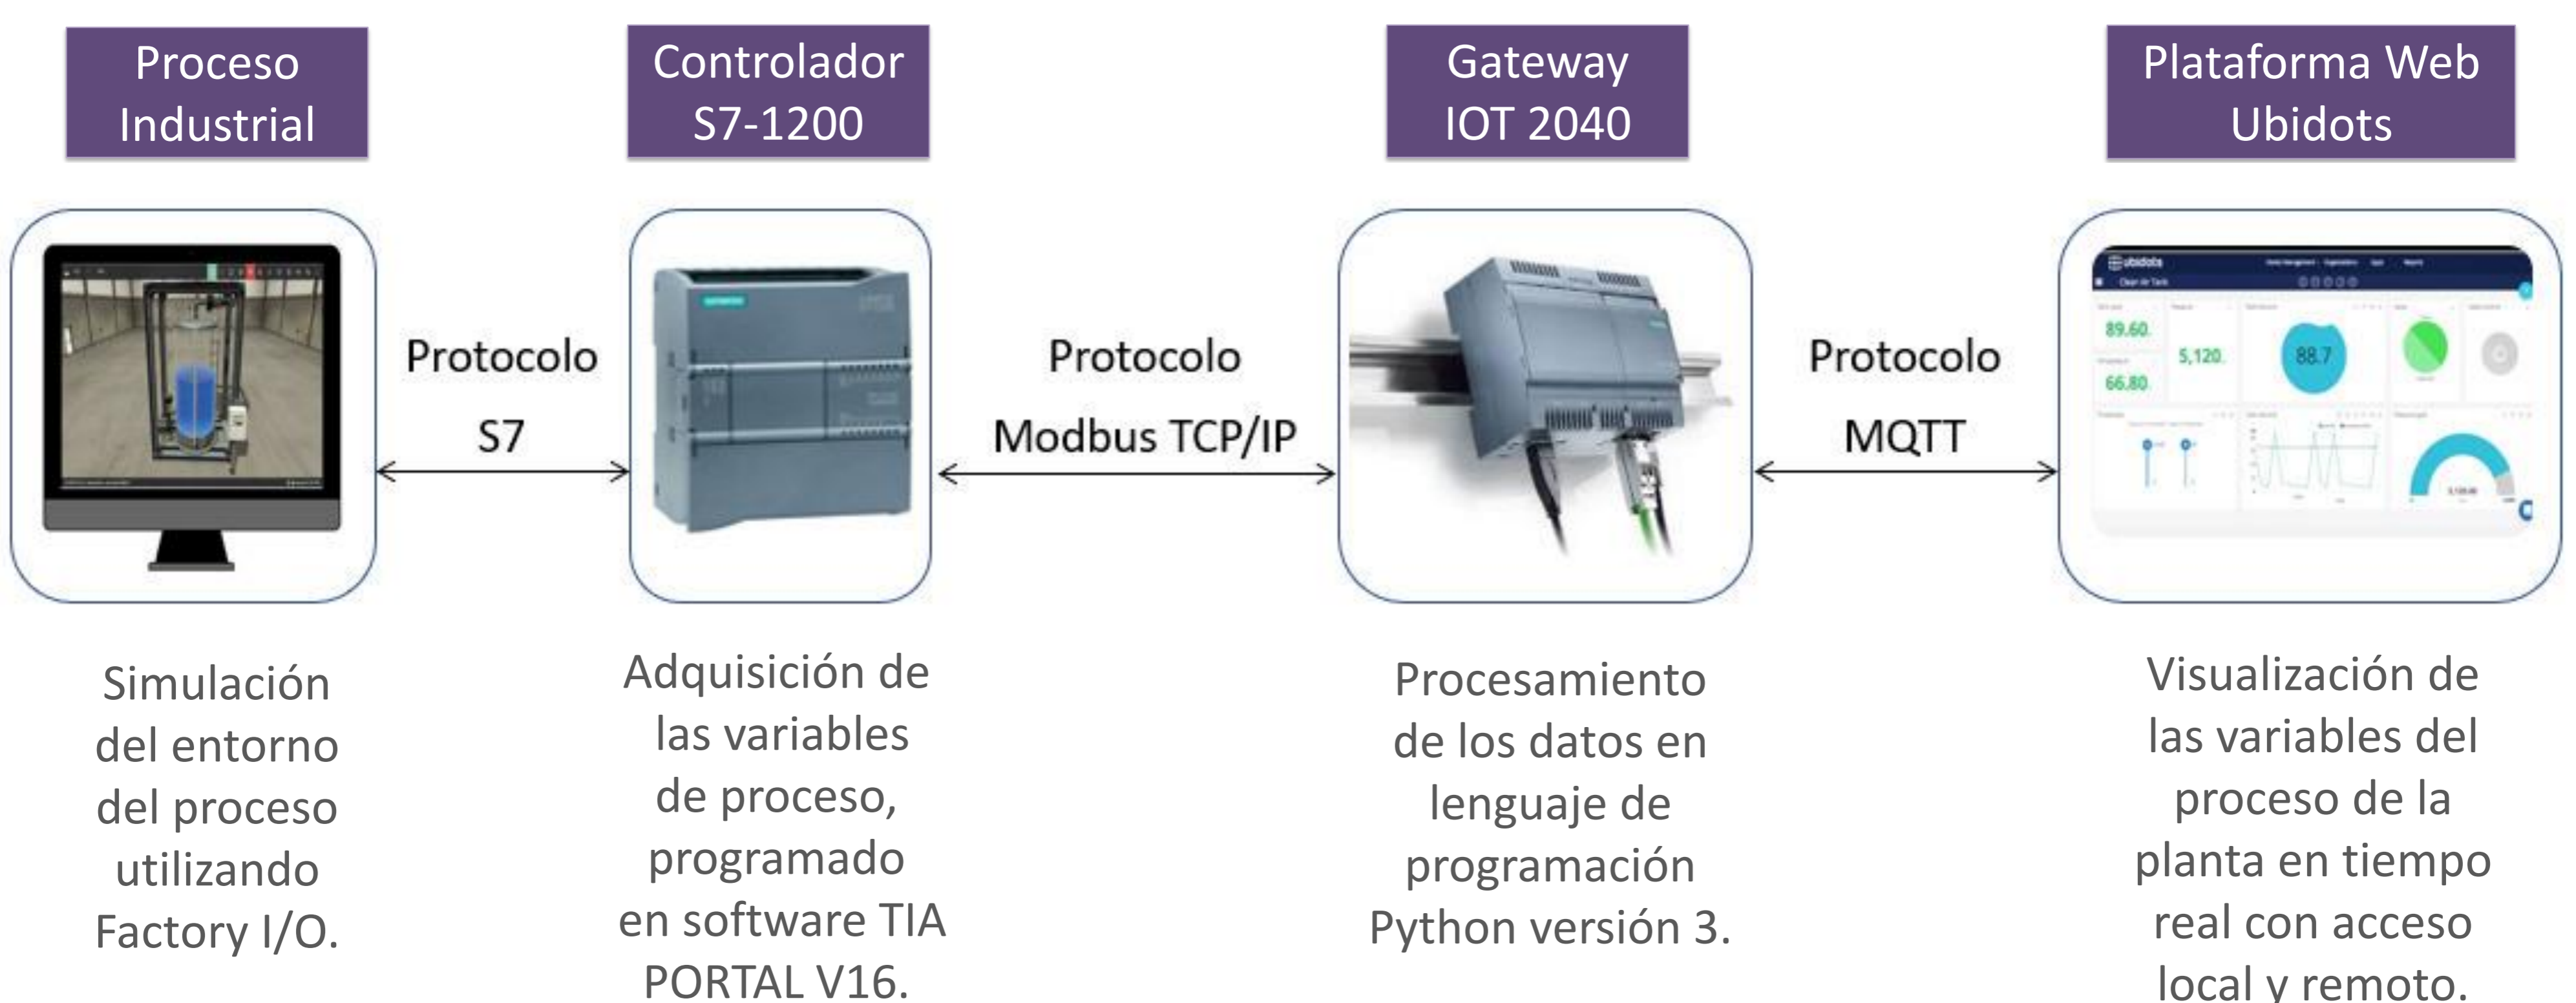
Proceso Industrial

Controlador S7-1200

Gateway IOT 2040

Plataforma Web Ubidots

Protocolo S7

Protocolo Modbus TCP/IP

Protocolo MQTT

ubidots

89.60

5,120

88.7

66.80

Simulación del entorno del proceso utilizando Factory I/O.

Adquisición de las variables de proceso, programado en software TIA PORTAL V16.

Procesamiento de los datos en lenguaje de programación Python versión 3.

Visualización de las variables del proceso de la planta en tiempo real con acceso local y remoto.